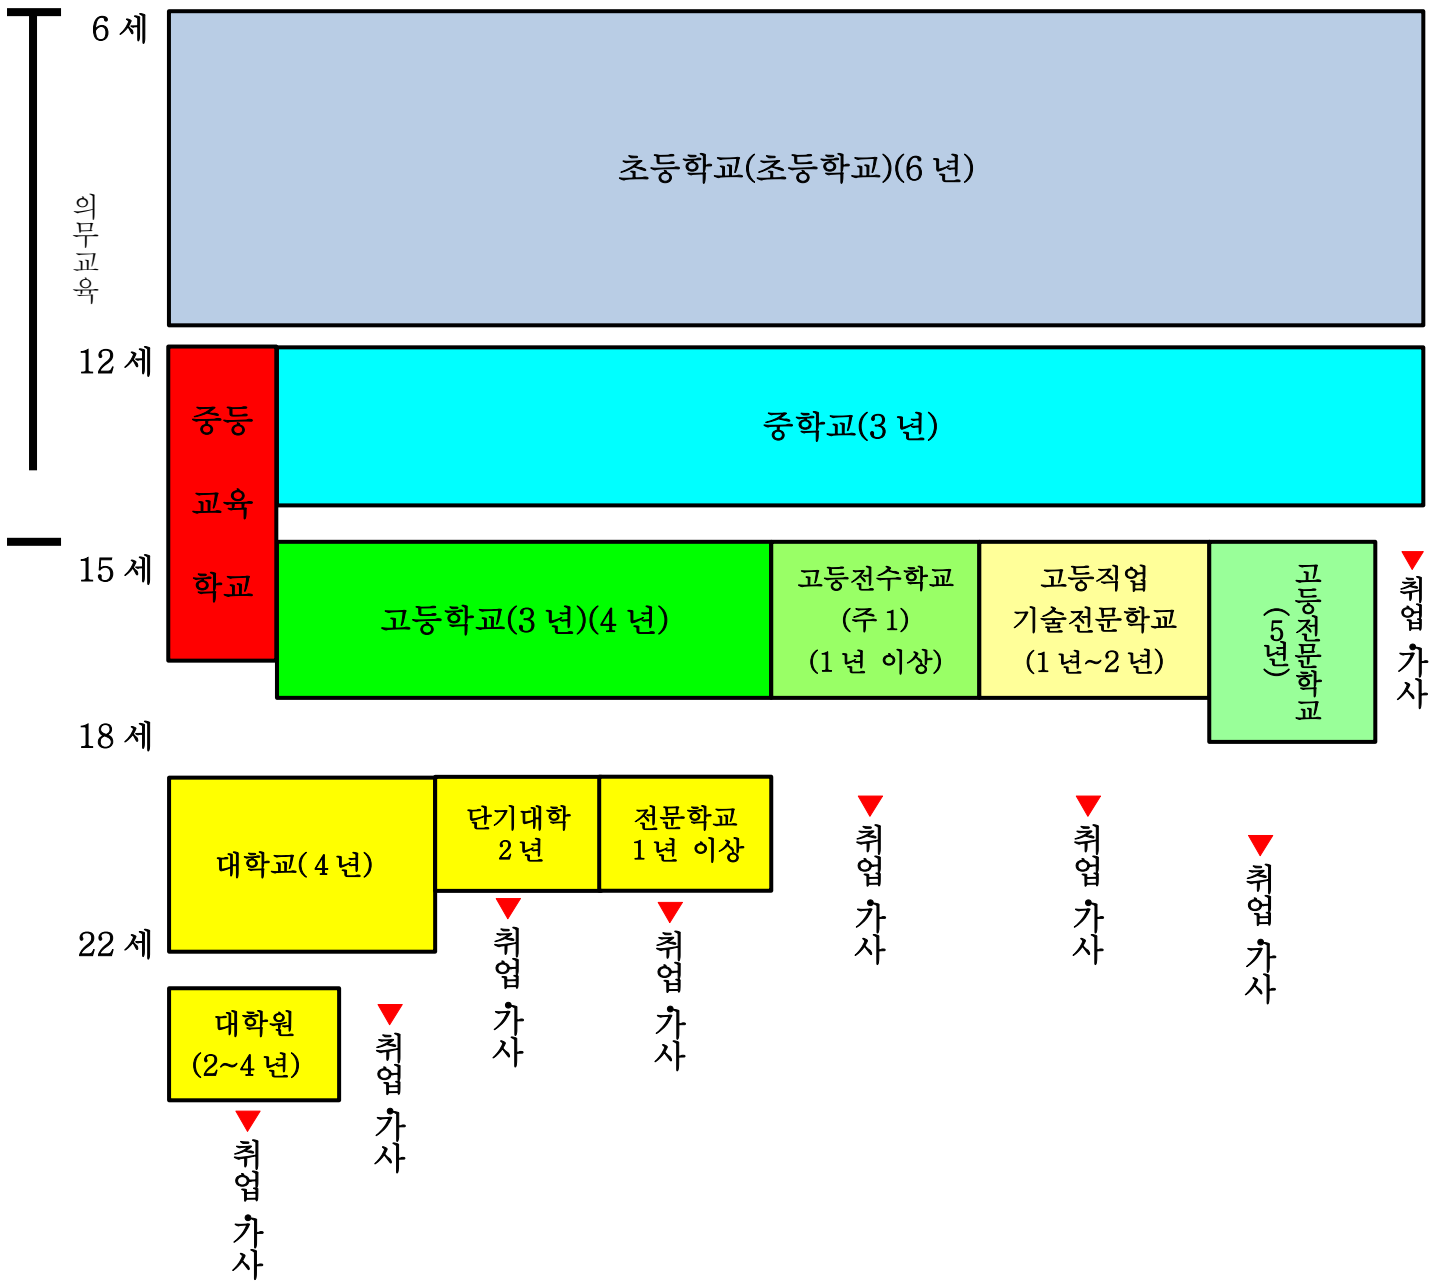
6 세

의무교육

초등학교(초등학교)(6 년)

12 세

중등 교육 학교

중학교(3 년)

15 세

고등학교(3 년)(4 년)

고등전수학교 (주 1) (1 년 이상)

고등직업 기술전문학교 (1 년~2 년)

고등전문학교 (5 년)

취업 • 가사

18 세

대학교(4 년)

단기대학 2 년

전문학교 1 년 이상

취업 • 가사

취업 • 가사

취업 • 가사

취업 • 가사

취업 • 가사

22 세

대학원 (2~4 년)

취업 • 가사

취업 • 가사